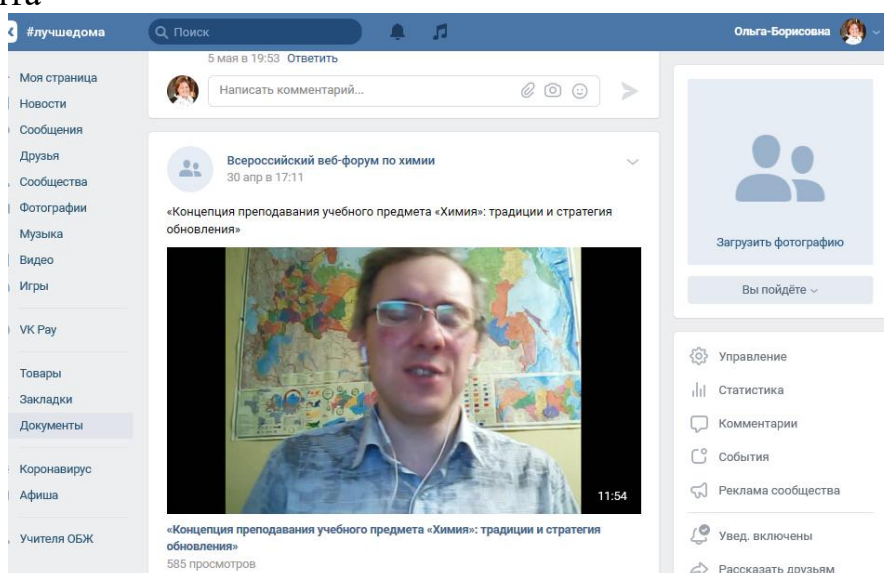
#лучшедома
Поиск
Ольга-Борисовна

Моя страница
Новости
Сообщения
Друзья
Сообщества
Фотографии
Музыка
Видео
Игры
VK Pay
Товары
Закладки
Документы
Коронавирус
Афиша
Учителя ОБЖ

5 мая в 19:53 Ответить
Написать комментарий...

Всероссийский веб-форум по химии
30 апр в 17:11

«Концепция преподавания учебного предмета «Химия»: традиции и стратегия обновления»

11:54

«Концепция преподавания учебного предмета «Химия»: традиции и стратегия обновления»
585 просмотров

Загрузить фотографию
Вы пойдёте
Управление
Статистика
Комментарии
События
Реклама сообщества
Увед. включены
Рассказать друзьям